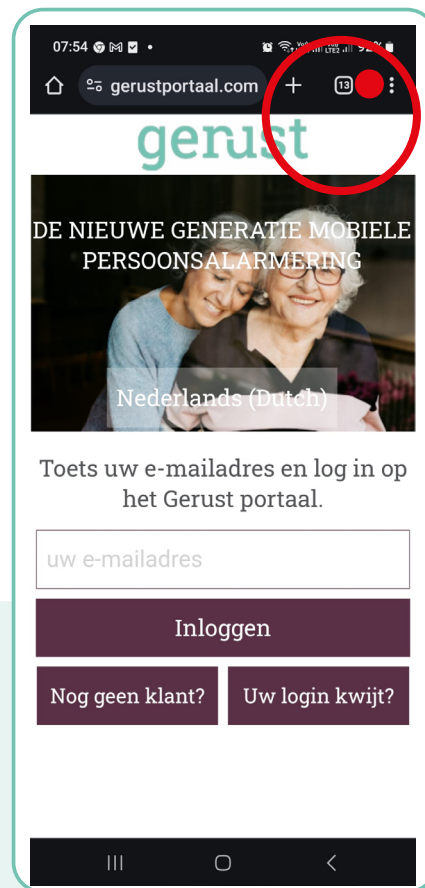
07:54

gerustportaal.com

13

gerust

DE NIEUWE GENERATIE MOBIELE PERSOONSALARMERING

Nederlands (Dutch)

Toets uw e-mailadres en log in op het Gerust portaal.

uw e-mailadres

Inloggen

Nog geen klant?

Uw login kwijt?